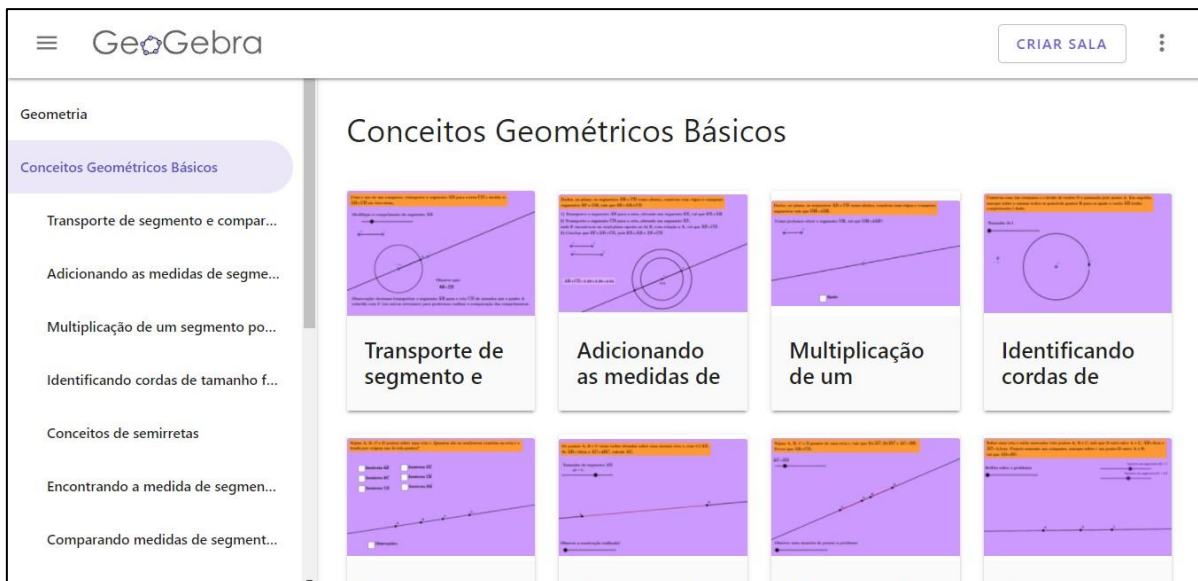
GeoGebra

CRIAR SALA

Geometria

Conceitos Geométricos Básicos

Transporte de segmento e compar...

Adicionando as medidas de segme...

Multiplicação de um segmento po...

Identificando cordas de tamanho f...

Conceitos de semirretas

Encontrando a medida de segmen...

Comparando medidas de segment...

Conceitos Geométricos Básicos

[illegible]

Transporte de segmento e

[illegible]

Adicionando as medidas de

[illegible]

Multiplicação de um

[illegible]

Identificando cordas de

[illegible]

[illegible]

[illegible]

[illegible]